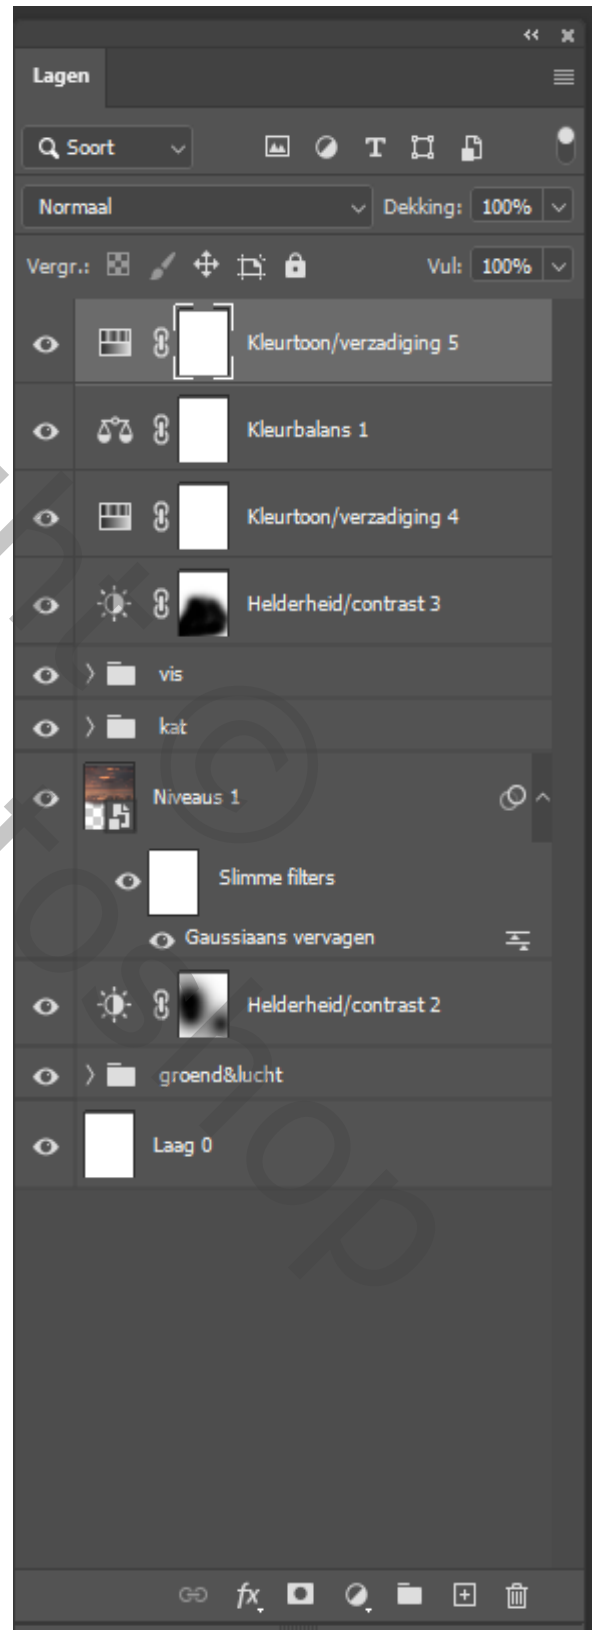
Lagen

Soort

Normaal

Dekking: 100%

Vergr.:

Vul: 100%

Kleurtoon/verzadiging 5

Kleurbalans 1

Kleurtoon/verzadiging 4

Helderheid/contrast 3

vis

kat

Niveaus 1

Slimme filters

Gaussiaans vervagen

Helderheid/contrast 2

groend&lucht

Laag 0

fx